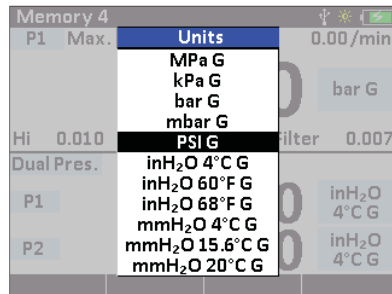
Memory 4
P1 Max.
0.00 /min
bar G
Hi 0.010
Filter 0.007
Dual Pres.
P1
$inH_2O$ 4°C G
P2
$inH_2O$ 4°C G

Units
MPa G
kPa G
bar G
mbar G
PSI G
$inH_2O$ 4°C G
$inH_2O$ 60°F G
$inH_2O$ 68°F G
$mmH_2O$ 4°C G
$mmH_2O$ 15.6°C G
$mmH_2O$ 20°C G